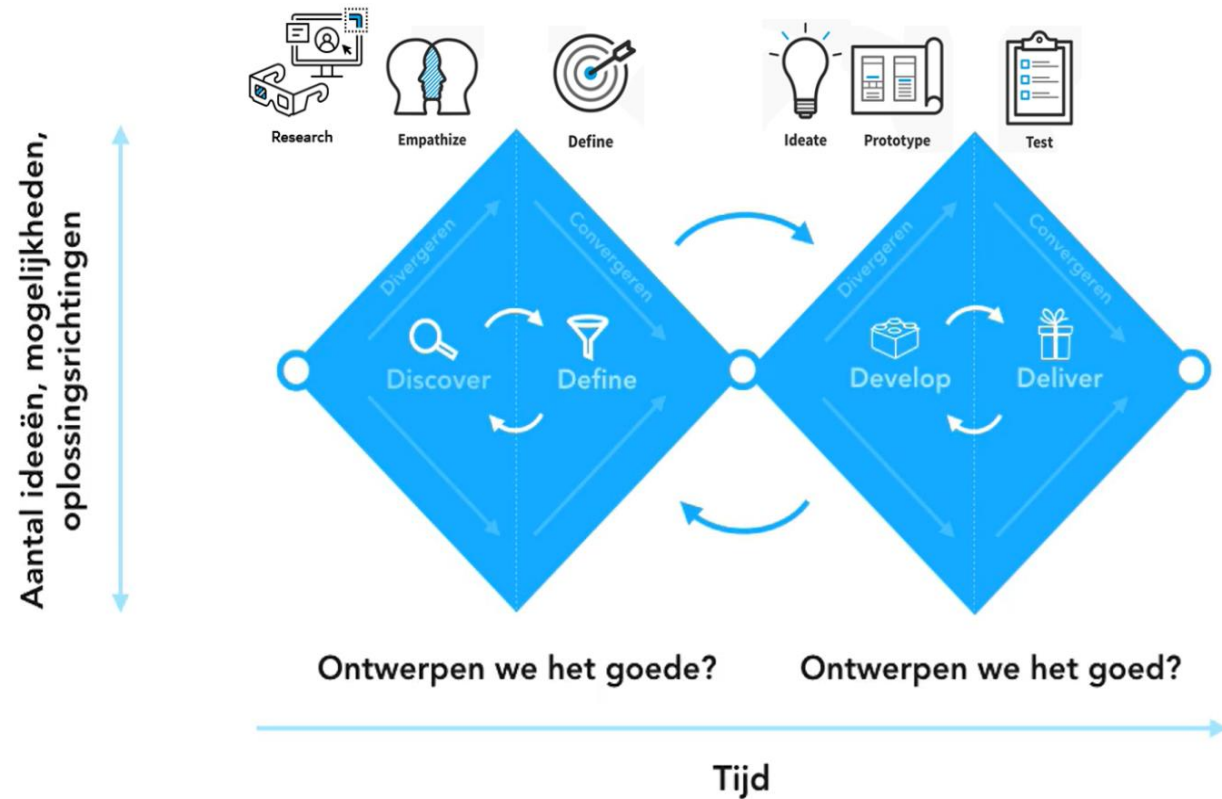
Research
Empathize
Define
Ideate
Prototype
Test

Aantal ideeën, mogelijkheden, oplossingsrichtingen

Divergeren
Convergeren
Discover
Define

Divergeren
Convergeren
Develop
Deliver

Ontwerpen we het goede?
Ontwerpen we het goed?

Tijd